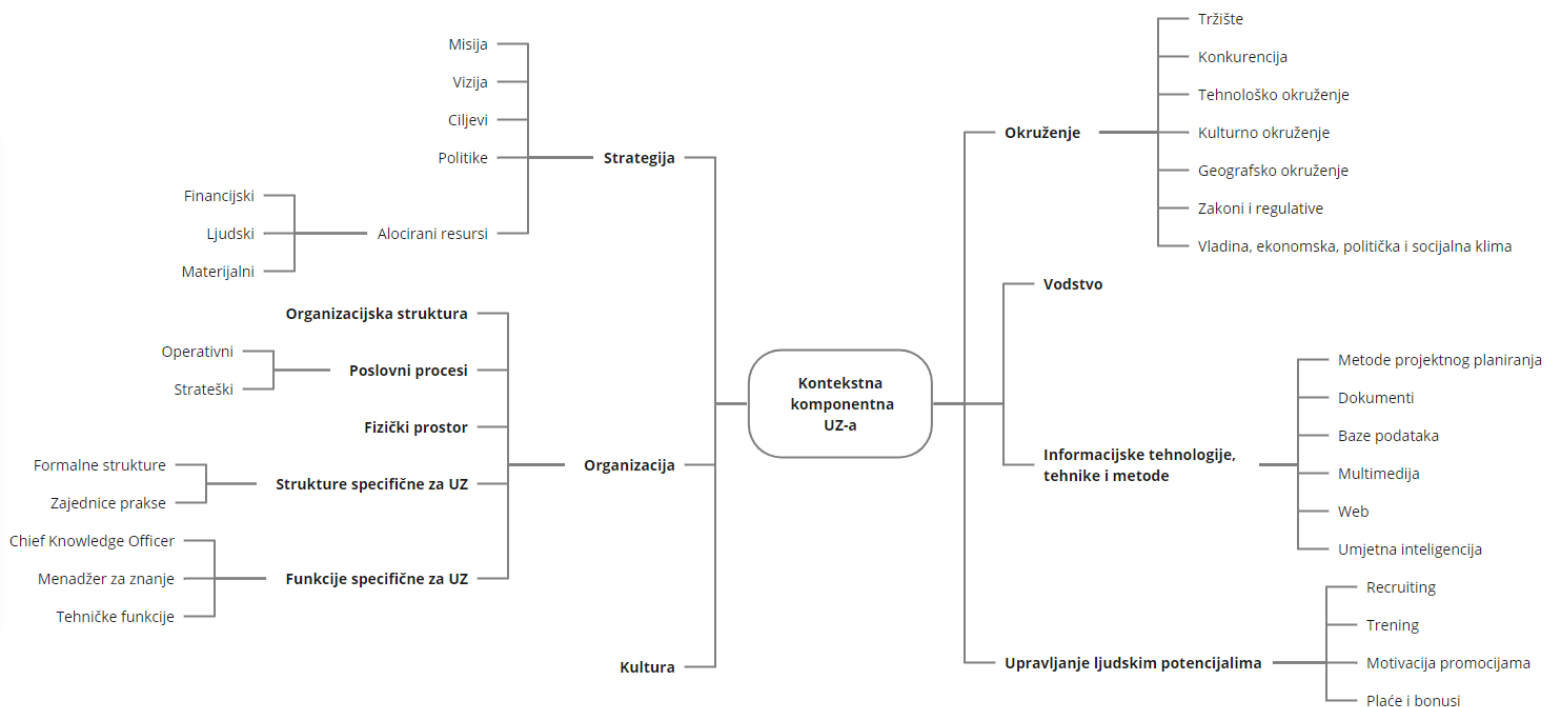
Kontekstna komponentna UZ-a

Strategija
Misija
Vizija
Ciljevi
Politike
Alocirani resursi
Financijski
Ljudski
Materijalni

Organizacija
Organizacijska struktura
Poslovni procesi
Operativni
Strateški
Fizički prostor
Strukture specifične za UZ
Formalne strukture
Zajednice prakse
Funkcije specifične za UZ
Chief Knowledge Officer
Menadžer za znanje
Tehničke funkcije

Kultura

Okruženje
Tržište
Konkurencija
Tehnološko okruženje
Kulturno okruženje
Geografsko okruženje
Zakoni i regulative
Vladina, ekonomska, politička i socijalna klima

Vodstvo

Informacijske tehnologije, tehnike i metode
Metode projektnog planiranja
Dokumenti
Baze podataka
Multimedija
Web
Umjetna inteligencija

Upravljanje ljudskim potencijalima
Recruiting
Trening
Motivacija promocijama
Plaće i bonusi